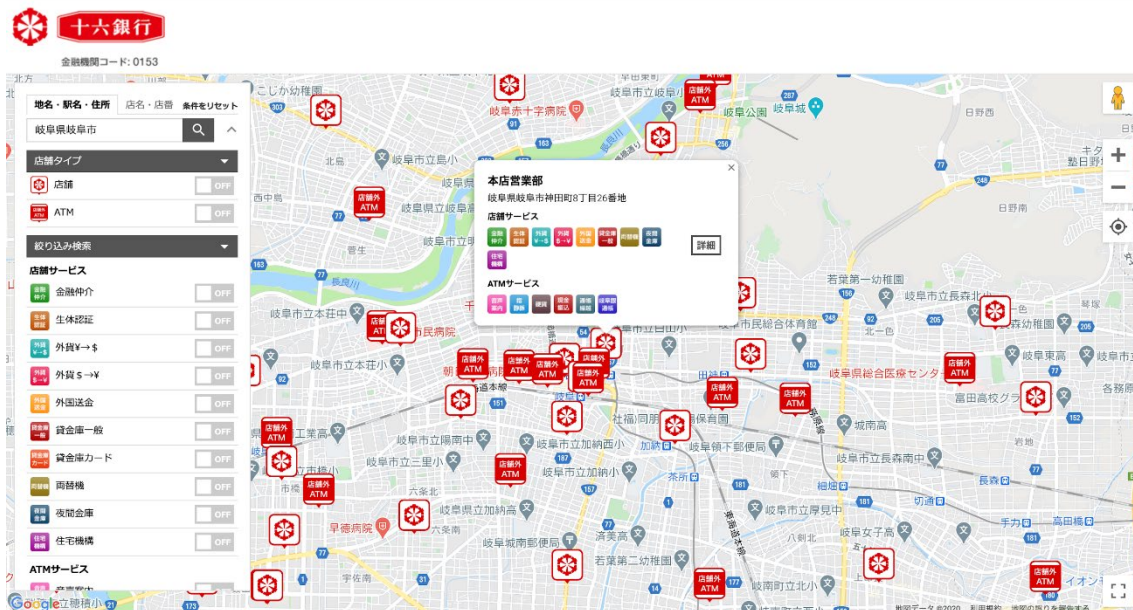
十六銀行
金融機関コード：0153

地名・駅名・住所　店名・店番　条件をリセット
岐阜県岐阜市

店舗タイプ
店舗　OFF
ATM　OFF

絞り込み検索
店舗サービス
金融仲介　OFF
生体認証　OFF
外貨¥→$　OFF
外貨$→¥　OFF
外国送金　OFF
貸金庫一般　OFF
貸金庫カード　OFF
両替機　OFF
夜間金庫　OFF
住宅機構　OFF
ATMサービス

本店営業部
岐阜県岐阜市神田町8丁目26番地
店舗サービス
金融仲介　生体認証　外貨¥→$　外貨$→¥　外国送金　貸金庫一般　両替機　夜間金庫　住宅機構
詳細
ATMサービス
音声案内　生体認証　硬貨　現金振込　通帳繰越　他金融機関通帳

店舗外 ATM

岐阜赤十字病院　岐阜公園　岐阜城　岐阜市立島小　岐阜県立岐阜高　岐阜市立本荘中　岐阜市民病院　岐阜市立本荘小　岐阜市民総合体育館　岐阜県総合医療センター　岐阜市立長森南中　岐阜市立加納西小　岐阜市立加納小　岐阜市立三里小　岐阜市立陽南中　岐阜県立岐阜商　岐阜城南郵便局　若葉第一幼稚園　若葉第二幼稚園　岐阜市立厚見中　岐阜女子高　早徳病院　富田高校グラ　各務原　日野南　北一色　鶉　加納　茶所　細畑　切通　八剣北　宇佐南　六条北　済美高　岐阜市立長森北小　岐阜市立長森西小　岐阜聖徳学園大　城南高　岐阜市立岐阜小　手力　高田橋　イオン　岐阜市立北小　岐阜市立長良小　岐阜市立黒野小

Google　地図データ ©2020　利用規約